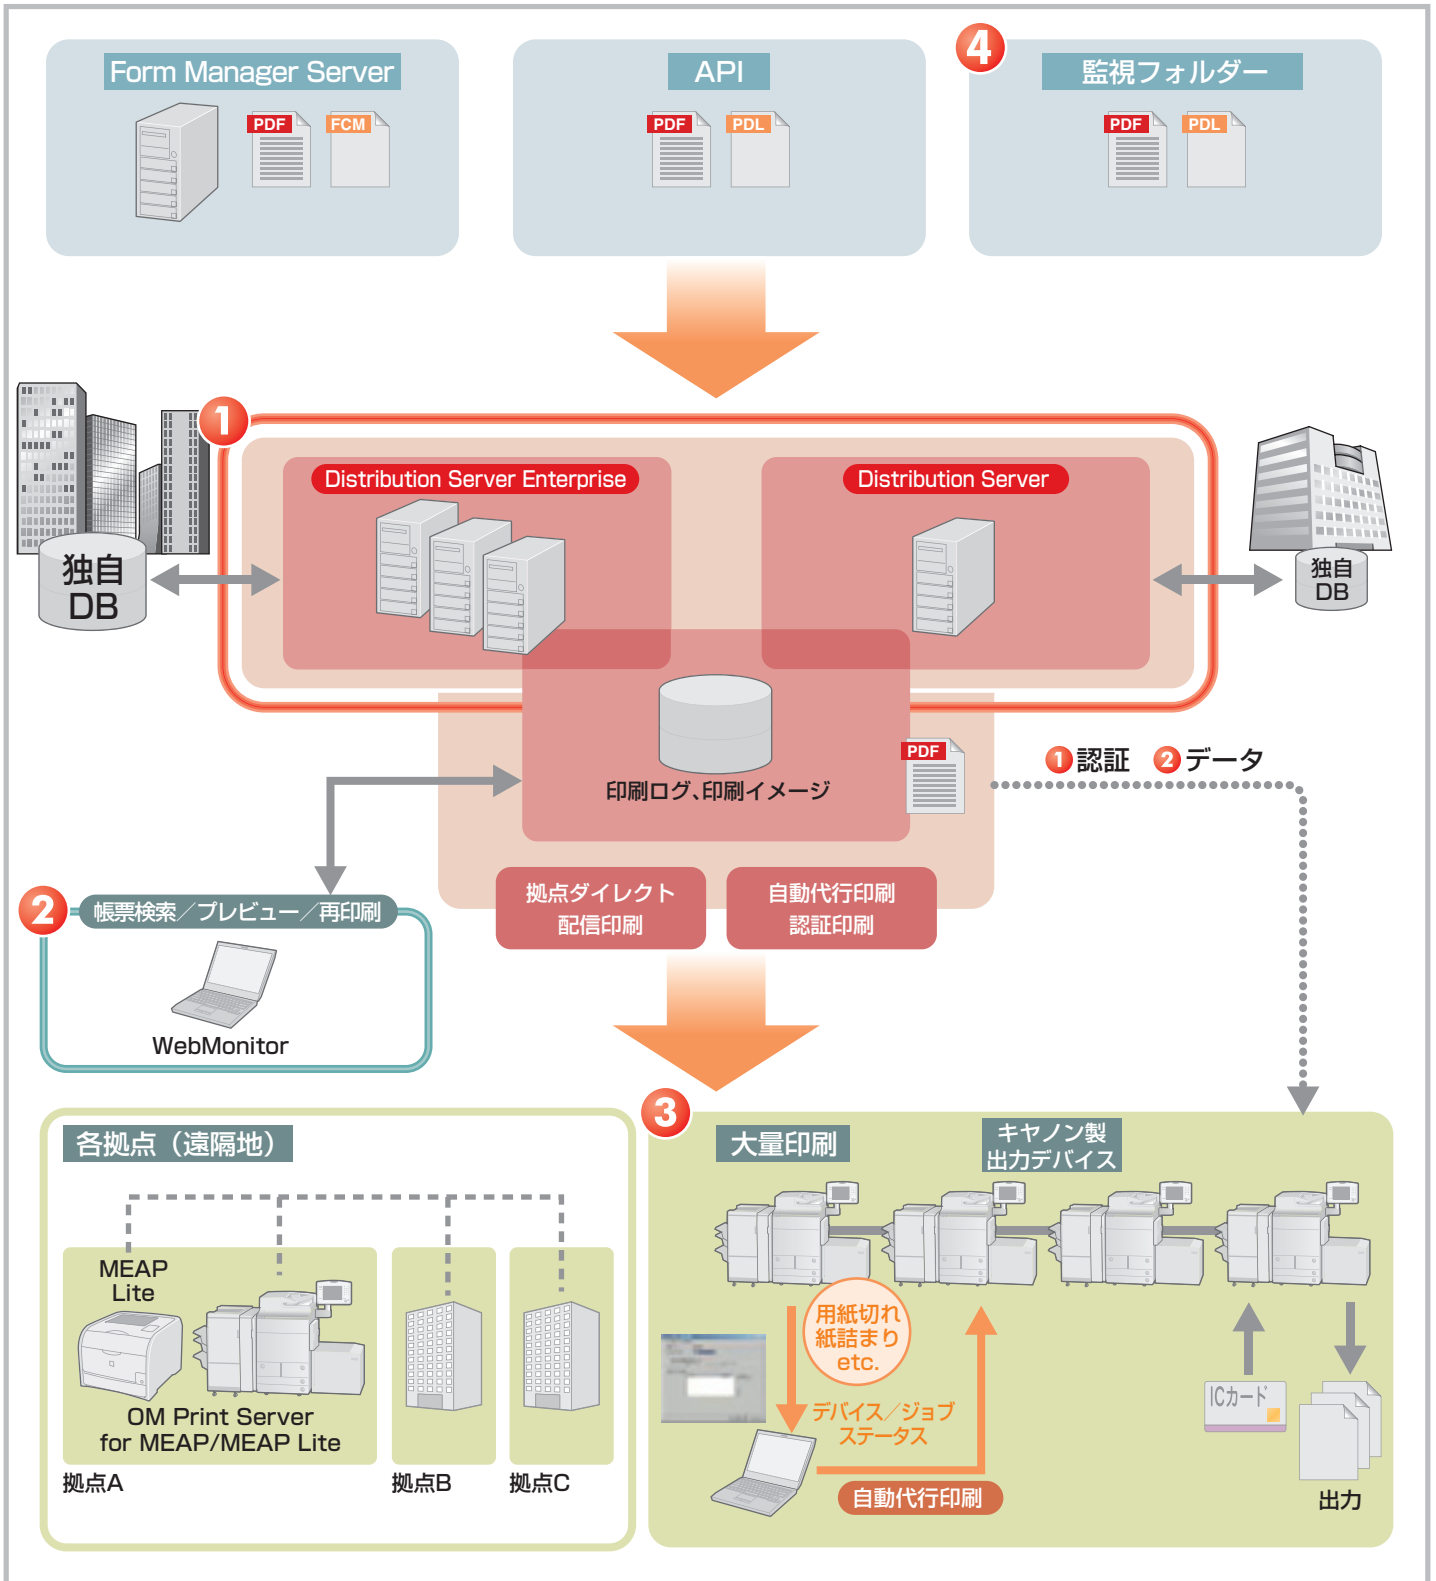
Form Manager Server
PDF FCM

API
PDF PDL

4
監視フォルダー
PDF PDL

1
独自DB
Distribution Server Enterprise
Distribution Server
独自DB

印刷ログ、印刷イメージ
PDF
1 認証 2 データ

2 帳票検索／プレビュー／再印刷
WebMonitor

拠点ダイレクト配信印刷
自動代行印刷認証印刷

各拠点（遠隔地）
MEAP Lite
OM Print Server for MEAP/MEAP Lite
拠点A
拠点B
拠点C

3
大量印刷
キヤノン製出力デバイス
用紙切れ紙詰まりetc.
デバイス／ジョブステータス
自動代行印刷
ICカード
出力